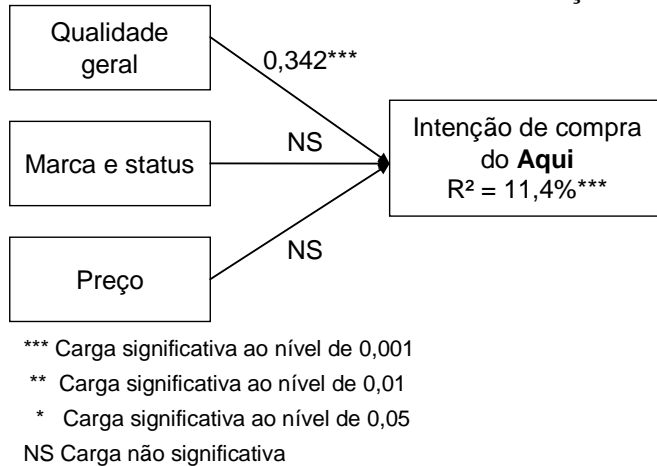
Qualidade geral

0,342***

Marca e status

NS

Preço

NS

Intenção de compra do **Aqui**
$R^2 = 11,4\%$***

*** Carga significativa ao nível de 0,001
** Carga significativa ao nível de 0,01
* Carga significativa ao nível de 0,05
NS Carga não significativa